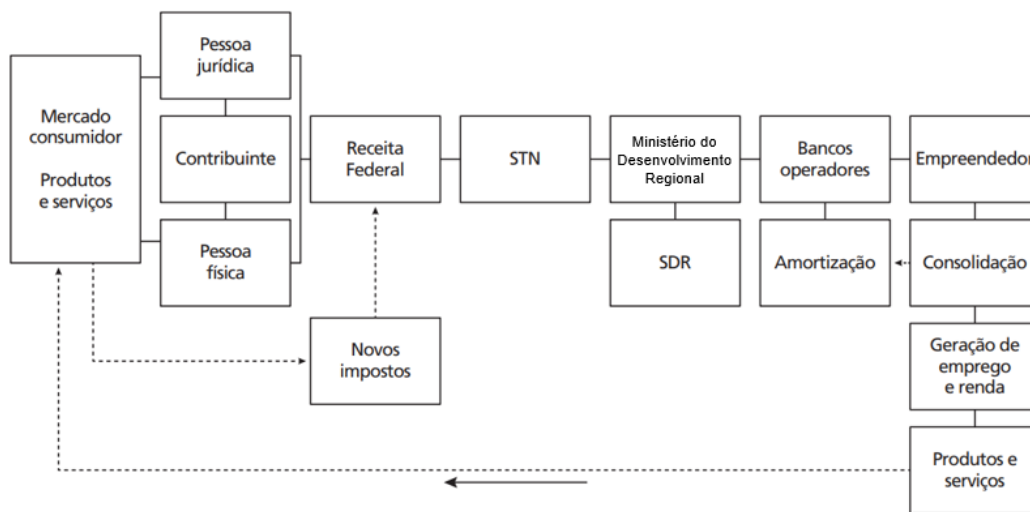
Mercado consumidor

Produtos e serviços

Pessoa jurídica

Contribuinte

Pessoa física

Receita Federal

STN

Ministério do Desenvolvimento Regional

SDR

Bancos operadores

Amortização

Empreendedor

Consolidação

Geração de emprego e renda

Produtos e serviços

Novos impostos